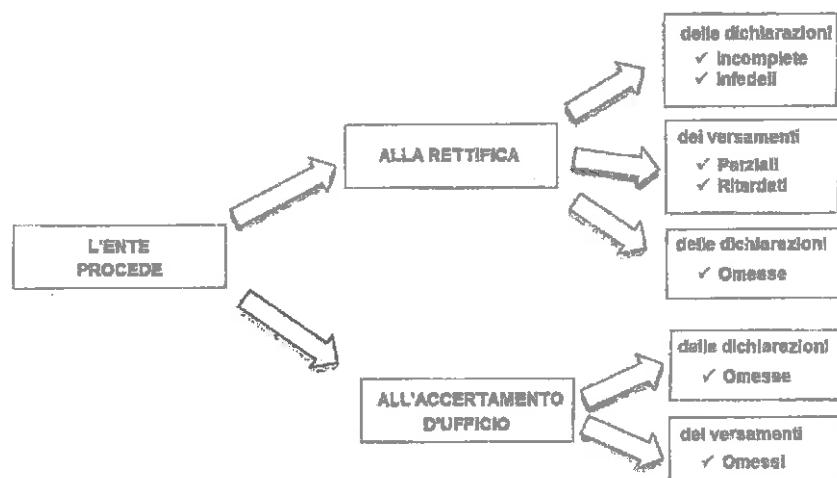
L'ENTE PROCEDE

ALLA RETTIFICA

delle dichiarazioni
✓ Incomplete
✓ Infedeli

dei versamenti
✓ Parziali
✓ Ritardati

delle dichiarazioni
✓ Omesse

ALL'ACCERTAMENTO D'UFFICIO

delle dichiarazioni
✓ Omesse

dei versamenti
✓ Omessi